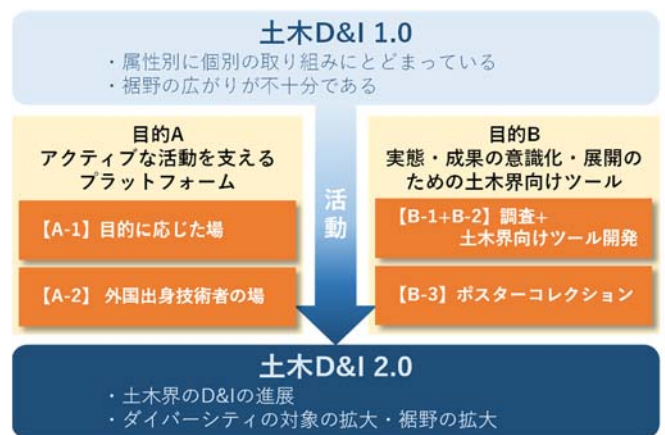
土木D&I 1.0
・属性別に個別の取り組みにとどまっている
・裾野の広がりが不十分である

目的A
アクティブな活動を支える
プラットフォーム

【A-1】目的に応じた場

【A-2】 外国出身技術者の場

活動

目的B
実態・成果の意識化・展開の
ための土木界向けツール

【B-1+B-2】調査+
土木界向けツール開発

【B-3】ポスターコレクション

土木D&I 2.0
・土木界のD&Iの進展
・ダイバーシティの対象の拡大・裾野の拡大